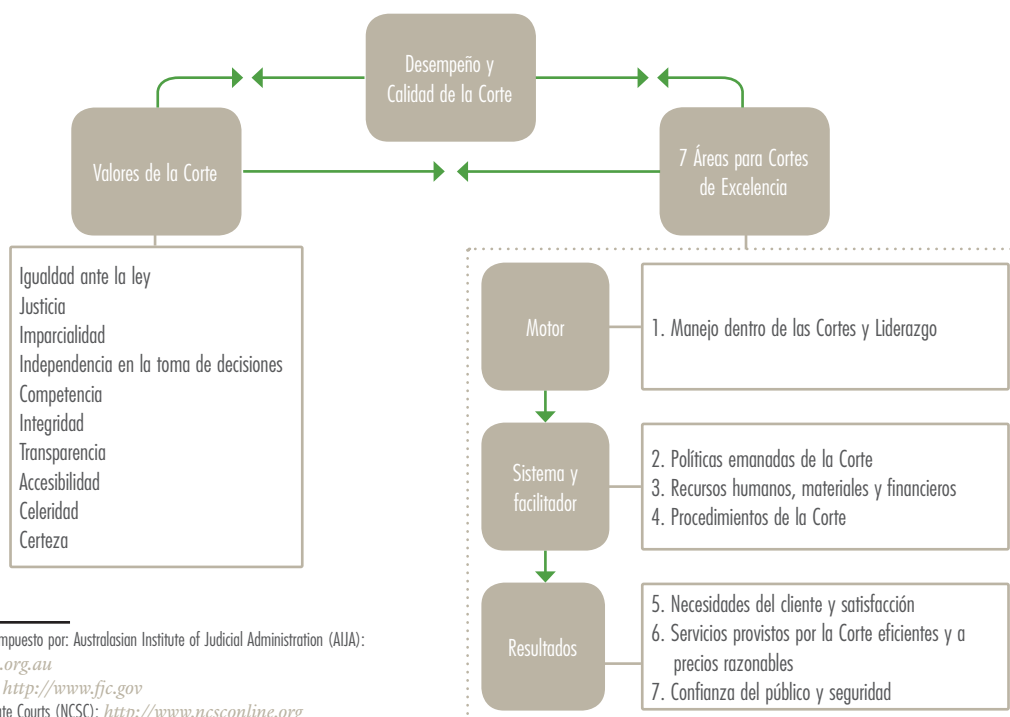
Desempeño y Calidad de la Corte

Valores de la Corte

7 Áreas para Cortes de Excelencia

Igualdad ante la ley
Justicia
Imparcialidad
Independencia en la toma de decisiones
Competencia
Integridad
Transparencia
Accesibilidad
Celeridad
Certeza

Motor

1. Manejo dentro de las Cortes y Liderazgo

Sistema y facilitador

2. Políticas emanadas de la Corte
3. Recursos humanos, materiales y financieros
4. Procedimientos de la Corte

Resultados

5. Necesidades del cliente y satisfacción
6. Servicios provistos por la Corte eficientes y a precios razonables
7. Confianza del público y seguridad

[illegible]mpuesto por: Australasian Institute of Judicial Administration (AIJA):
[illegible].org.au
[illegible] http://www.fjc.gov
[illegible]ate Courts (NCSC): http://www.ncsconline.org